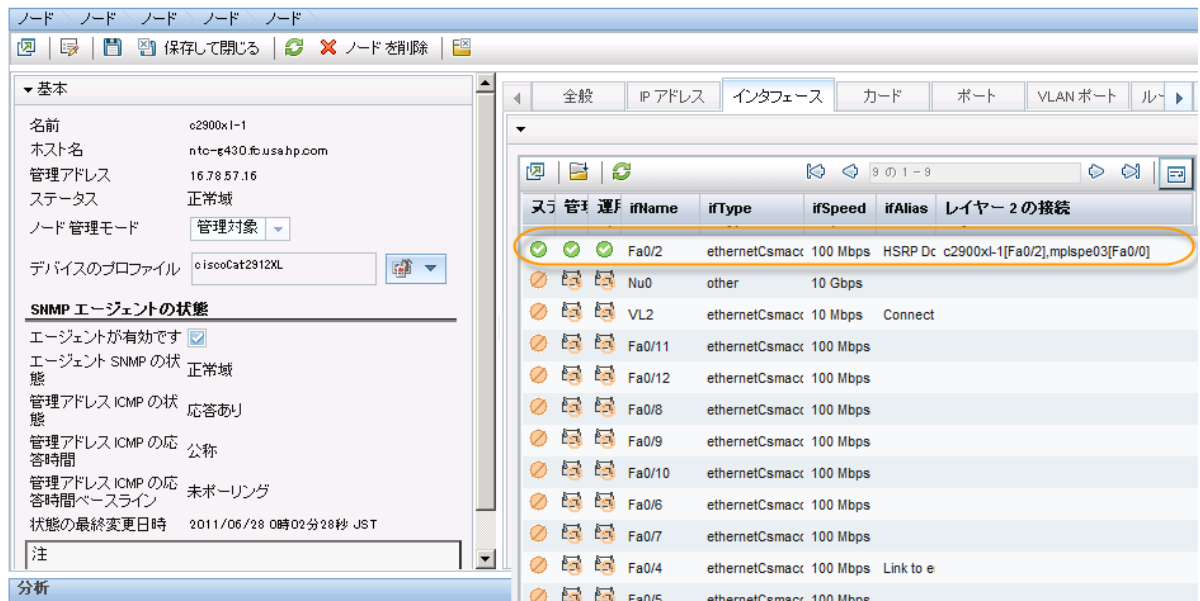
ノード ノード ノード ノード ノード

保存して閉じる ノードを削除

▾ 基本

名前 c2900xl-1
ホスト名 ntc-g430.fc.usa.hp.com
管理アドレス 16.78.57.16
ステータス 正常域
ノード 管理モード 管理対象
デバイスのプロファイル ciscoCat2912XL

SNMP エージェントの状態
エージェントが有効です
エージェント SNMP の状態 正常域
管理アドレス ICMP の状態 応答あり
管理アドレス ICMP の応答時間 公称
管理アドレス ICMP の応答時間ベースライン 未ポーリング
状態の最終変更日時 2011/06/28 0時02分28秒 JST

注

分析

全般 | IP アドレス | インタフェース | カード | ポート | VLAN ポート | ル

9 の 1 - 9

| ス | 管 | 運 | ifName | ifType | ifSpeed | ifAlias | レイヤー 2 の接続 |
|---|---|---|---|---|---|---|---|
| | | | Fa0/2 | ethernetCsmacd | 100 Mbps | HSRP Dc | c2900xl-1[Fa0/2],mplspe03[Fa0/0] |
| | | | Nu0 | other | 10 Gbps | | |
| | | | VL2 | ethernetCsmacd | 10 Mbps | Connect | |
| | | | Fa0/11 | ethernetCsmacd | 100 Mbps | | |
| | | | Fa0/12 | ethernetCsmacd | 100 Mbps | | |
| | | | Fa0/8 | ethernetCsmacd | 100 Mbps | | |
| | | | Fa0/9 | ethernetCsmacd | 100 Mbps | | |
| | | | Fa0/10 | ethernetCsmacd | 100 Mbps | | |
| | | | Fa0/6 | ethernetCsmacd | 100 Mbps | | |
| | | | Fa0/7 | ethernetCsmacd | 100 Mbps | | |
| | | | Fa0/4 | ethernetCsmacd | 100 Mbps | Link to e | |
| | | | Fa0/5 | ethernetCsmacd | 100 Mbps | | |